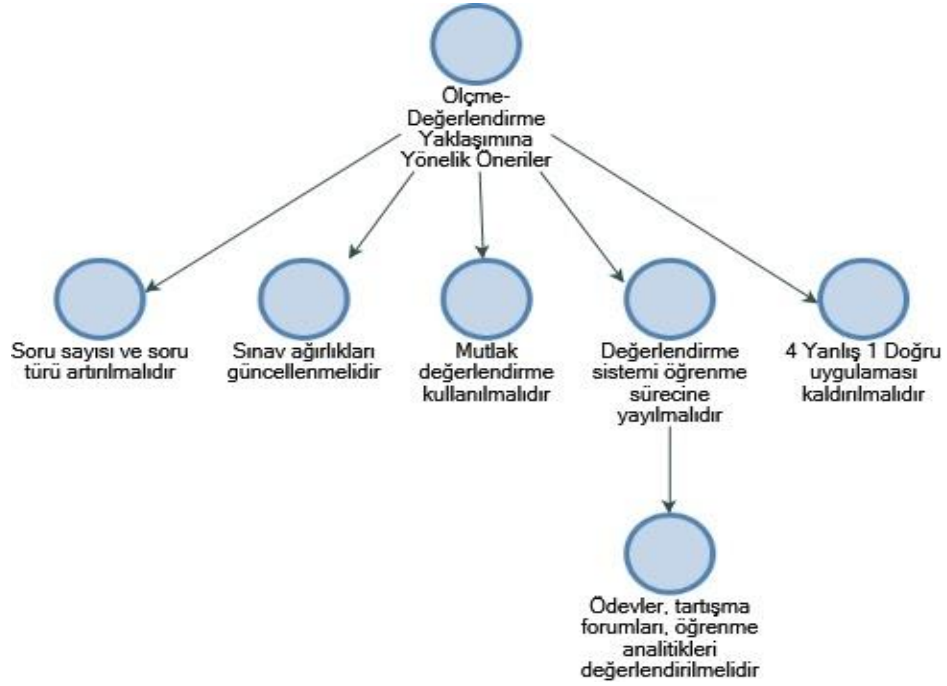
Ölçme-Değerlendirme Yaklaşımına Yönelik Öneriler

Soru sayısı ve soru türü artırılmalıdır

Sınav ağırlıkları güncellenmelidir

Mutlak değerlendirme kullanılmalıdır

Değerlendirme sistemi öğrenme sürecine yayılmalıdır

4 Yanlış 1 Doğru uygulaması kaldırılmalıdır

Ödevler, tartışma forumları, öğrenme analitikleri değerlendirilmelidir